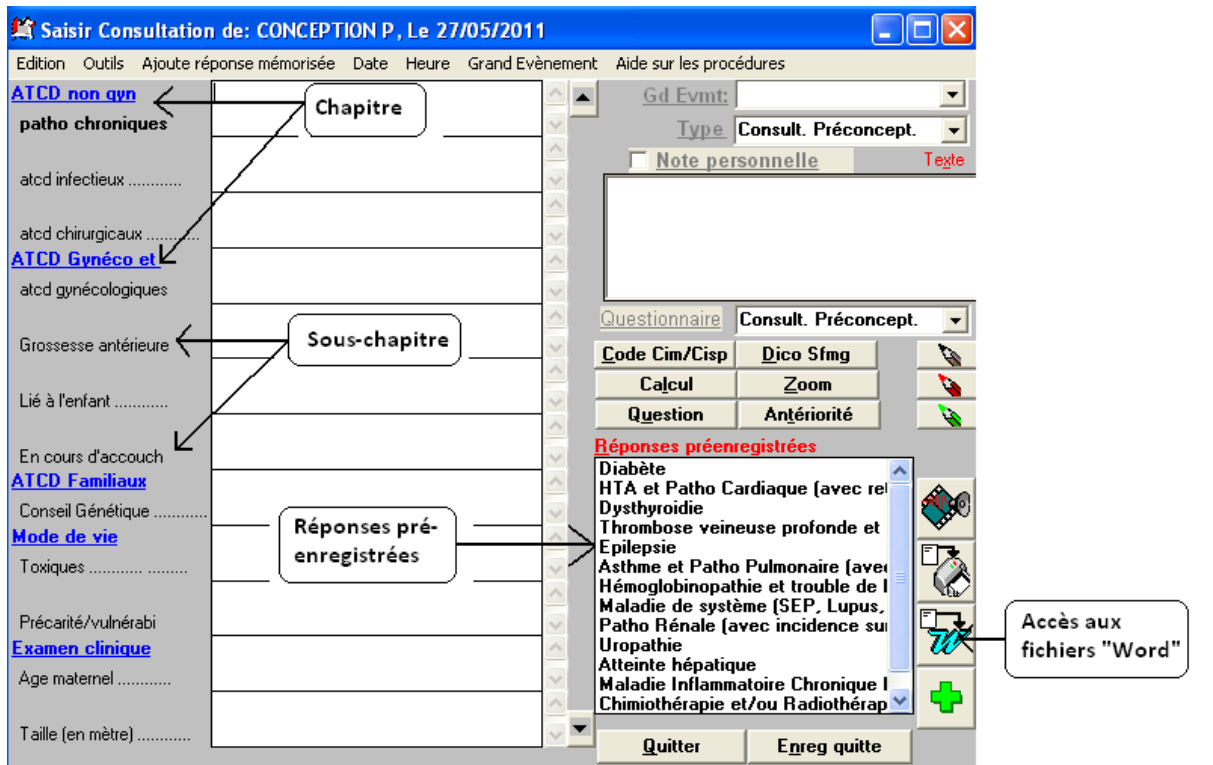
Saisir Consultation de: CONCEPTION P, Le 27/05/2011

Edition Outils Ajoute réponse mémorisée Date Heure Grand Evènement Aide sur les procédures

ATCD non gyn
patho chroniques
atcd infectieux ...........
atcd chirurgicaux ...........
ATCD Gynéco et
atcd gynécologiques
Grossesse antérieure
Lié à l'enfant ...........
En cours d'accouch
ATCD Familiaux
Conseil Génétique ...........
Mode de vie
Toxiques ........... ........
Précarité/vulnérabi
Examen clinique
Age maternel ...........
Taille (en mètre) ...........

Chapitre

Sous-chapitre

Réponses pré-enregistrées

Gd Evmt:
Type Consult. Préconcept.
Note personnelle
Texte
Questionnaire Consult. Préconcept.
Code Cim/Cisp
Dico Sfmg
Calcul
Zoom
Question
Antériorité
Réponses préenregistrées
Diabète
HTA et Patho Cardiaque (avec re
Dysthyroidie
Thrombose veineuse profonde et
Epilepsie
Asthme et Patho Pulmonaire (ave
Hémoglobinopathie et trouble de l
Maladie de système (SEP, Lupus,
Patho Rénale (avec incidence su
Uropathie
Atteinte hépatique
Maladie Inflammatoire Chronique I
Chimiothérapie et/ou Radiothérap
Quitter
Enreg quitte

Accès aux fichiers "Word"